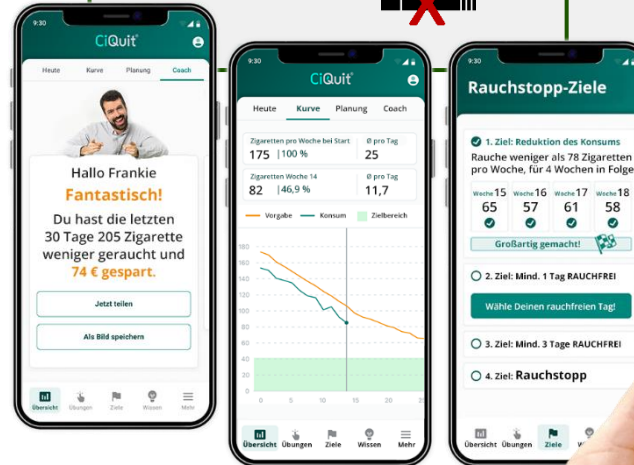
9:30
CiQuit
Heute Kurve Planung Coach
Hallo Frankie
Fantastisch!
Du hast die letzten 30 Tage 205 Zigarette weniger geraucht und 74 € gespart.
Jetzt teilen
Als Bild speichern
Übersicht Übungen Ziele Wissen Mehr

9:30
CiQuit
Heute Kurve Planung Coach
Zigaretten pro Woche bei Start
175 | 100 %
Ø pro Tag
25
Zigaretten Woche 14
82 | 46,9 %
Ø pro Tag
11,7
Vorgabe Konsum Zielbereich
180
160
140
120
100
80
60
40
20
0
0 5 10 15 20 25
Übersicht Übungen Ziele Wissen Mehr

9:30
Rauchstopp-Ziele
1. Ziel: Reduktion des Konsums
Rauche weniger als 78 Zigaretten pro Woche, für 4 Wochen in Folge
Woche 15 65
Woche 16 57
Woche 17 61
Woche 18 58
Großartig gemacht!
2. Ziel: Mind. 1 Tag RAUCHFREI
Wähle Deinen rauchfreien Tag!
3. Ziel: Mind. 3 Tage RAUCHFREI
4. Ziel: Rauchstopp
Übersicht Übungen Ziele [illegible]